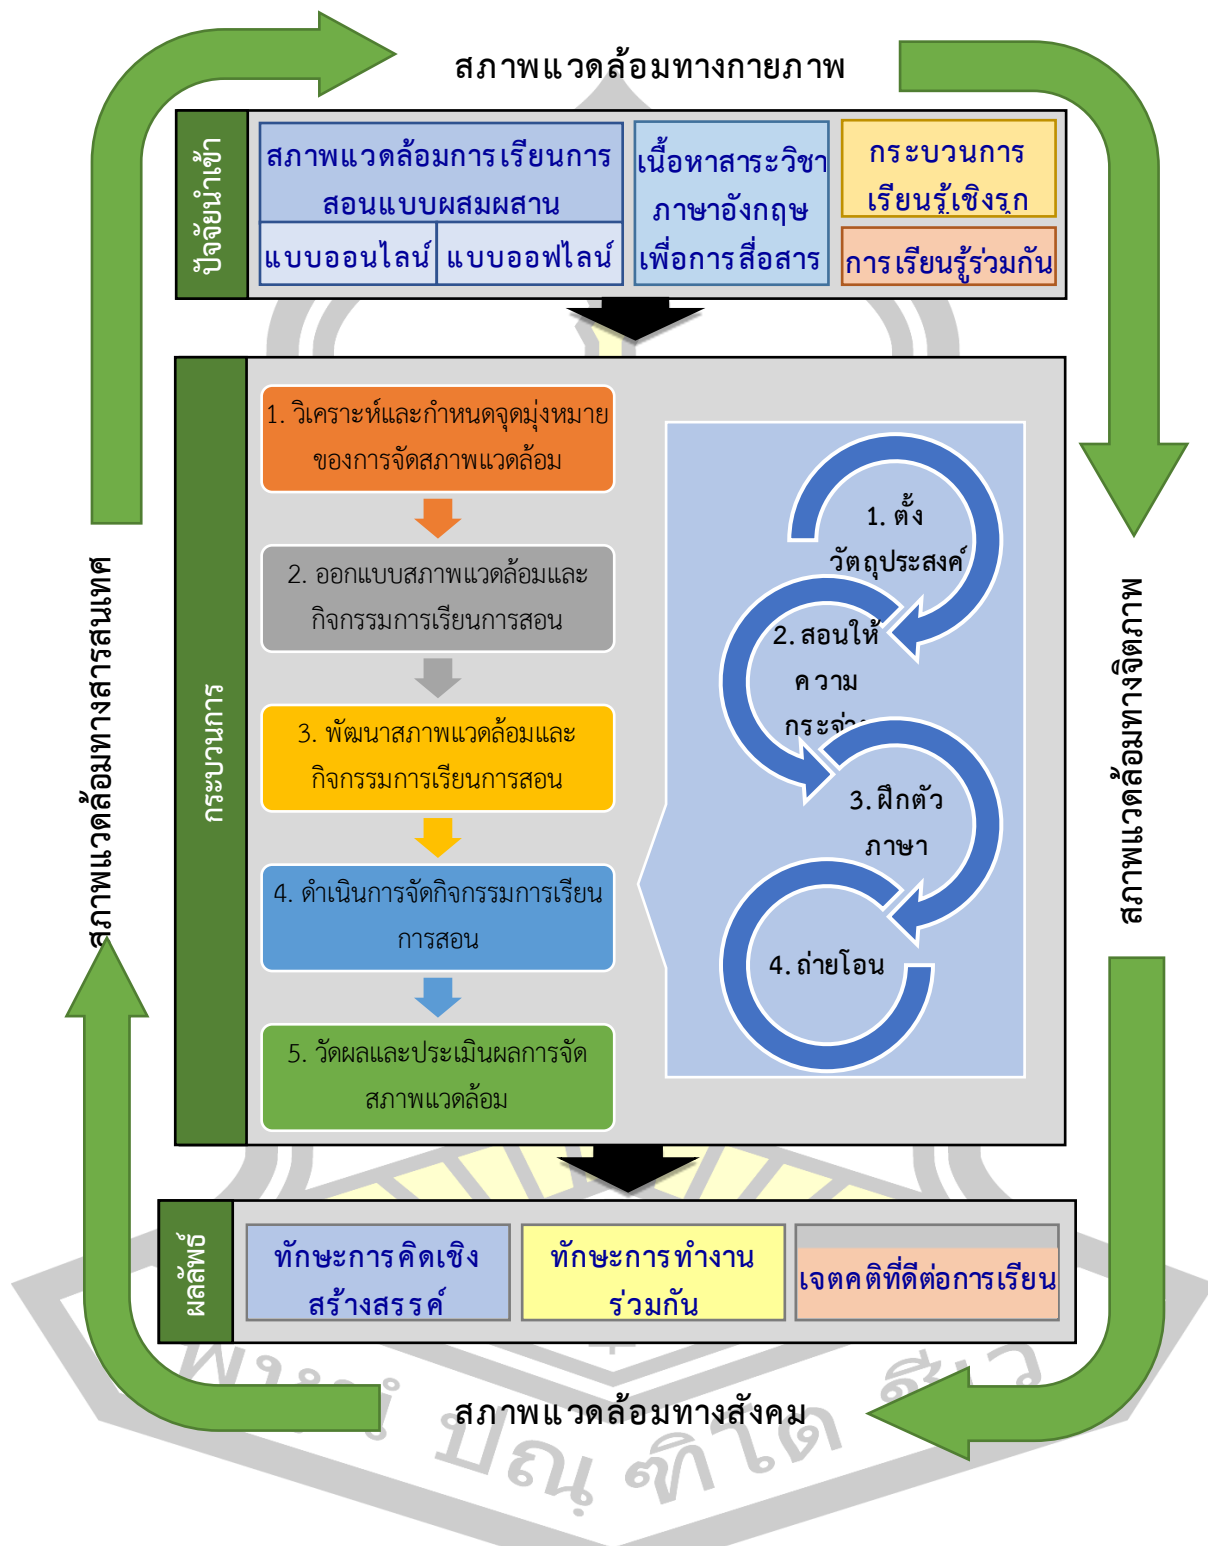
สภาพแวดล้อมทางกายภาพ

ปัจจัยนำเข้า

สภาพแวดล้อมการเรียนการสอนแบบผสมผสาน

แบบออนไลน์

แบบออฟไลน์

เนื้อหาสาระวิชาภาษาอังกฤษเพื่อการสื่อสาร

กระบวนการเรียนรู้เชิงรุก

การเรียนรู้ร่วมกัน

กระบวนการ

1. วิเคราะห์และกำหนดจุดมุ่งหมายของการจัดสภาพแวดล้อม

2. ออกแบบสภาพแวดล้อมและกิจกรรมการเรียนการสอน

3. พัฒนาสภาพแวดล้อมและกิจกรรมการเรียนการสอน

4. ดำเนินการจัดกิจกรรมการเรียนการสอน

5. วัดผลและประเมินผลการจัดสภาพแวดล้อม

1. ตั้งวัตถุประสงค์

2. สอนให้ความกระจ่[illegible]

3. ฝึกตัวภาษา

4. ถ่ายโอน

สภาพแวดล้อมทางสารสนเทศ

สภาพแวดล้อมทางจิตภาพ

ผลลัพธ์

ทักษะการคิดเชิงสร้างสรรค์

ทักษะการทำงานร่วมกัน

เจตคติที่ดีต่อการเรียน

สภาพแวดล้อมทางสังคม